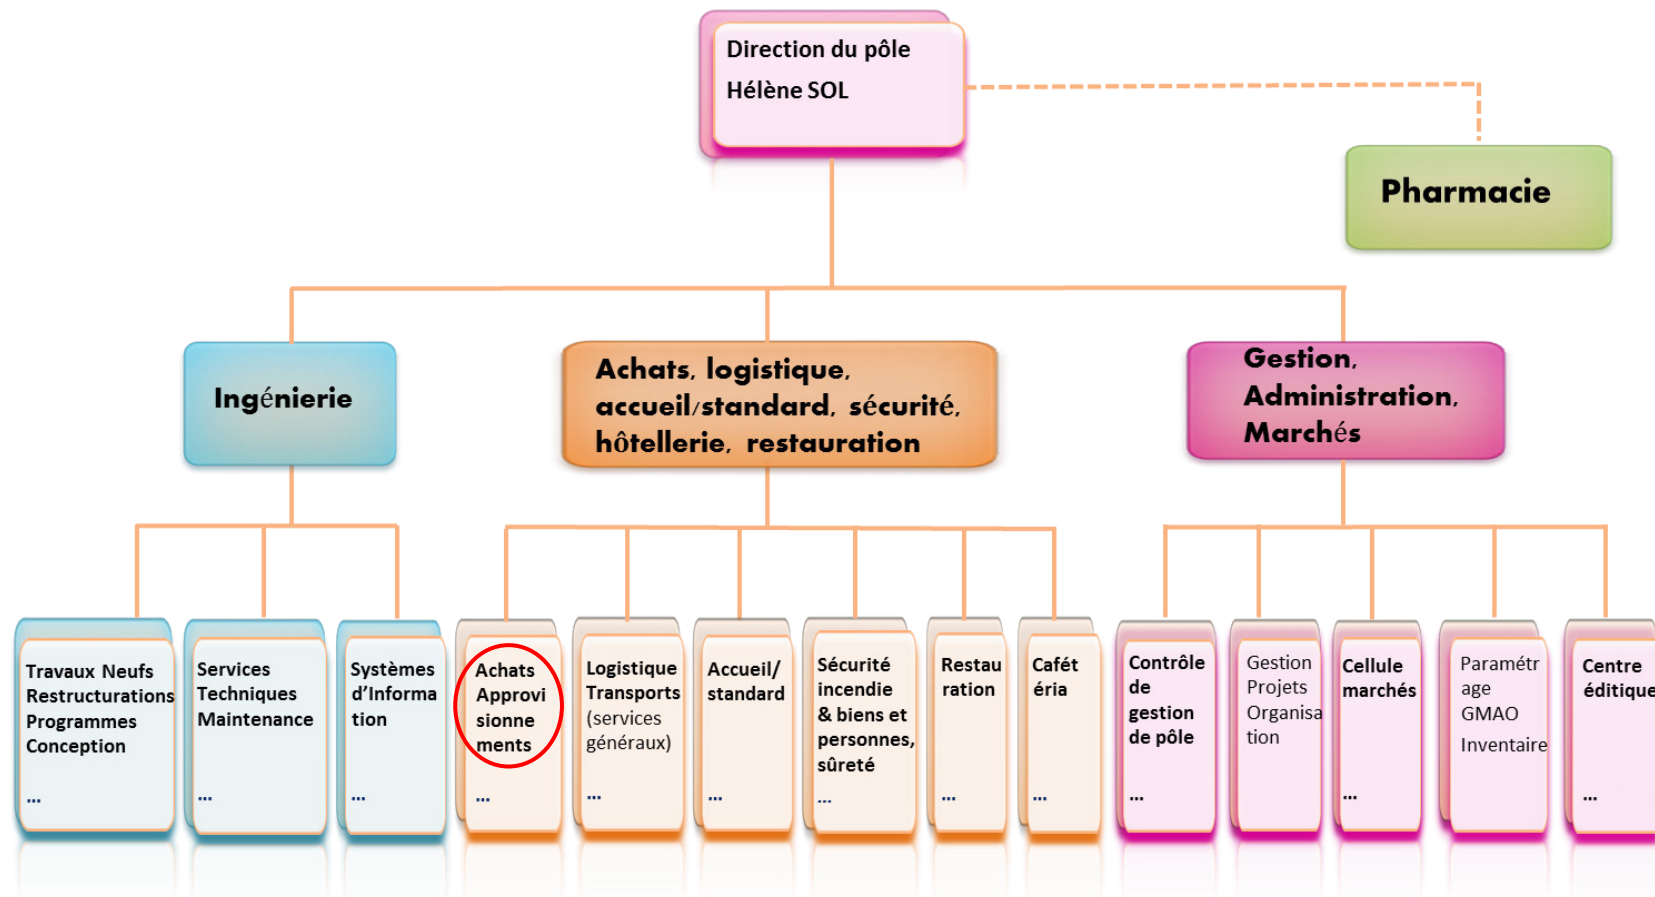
Direction du pôle
Hélène SOL

Pharmacie

Ingénierie

Achats, logistique, accueil/standard, sécurité, hôtellerie, restauration

Gestion, Administration, Marchés

Travaux Neufs Restructurations Programmes Conception
...

Services Techniques Maintenance
...

Systèmes d'Information
...

Achats Approvisionnements
...

Logistique Transports (services généraux)
...

Accueil/ standard
...

Sécurité incendie & biens et personnes, sûreté
...

Restauration
...

Cafétéria
...

Contrôle de gestion de pôle
...

Gestion Projets Organisation

Cellule marchés
...

Paramétrage GMAO
Inventaire

Centre éditique
...